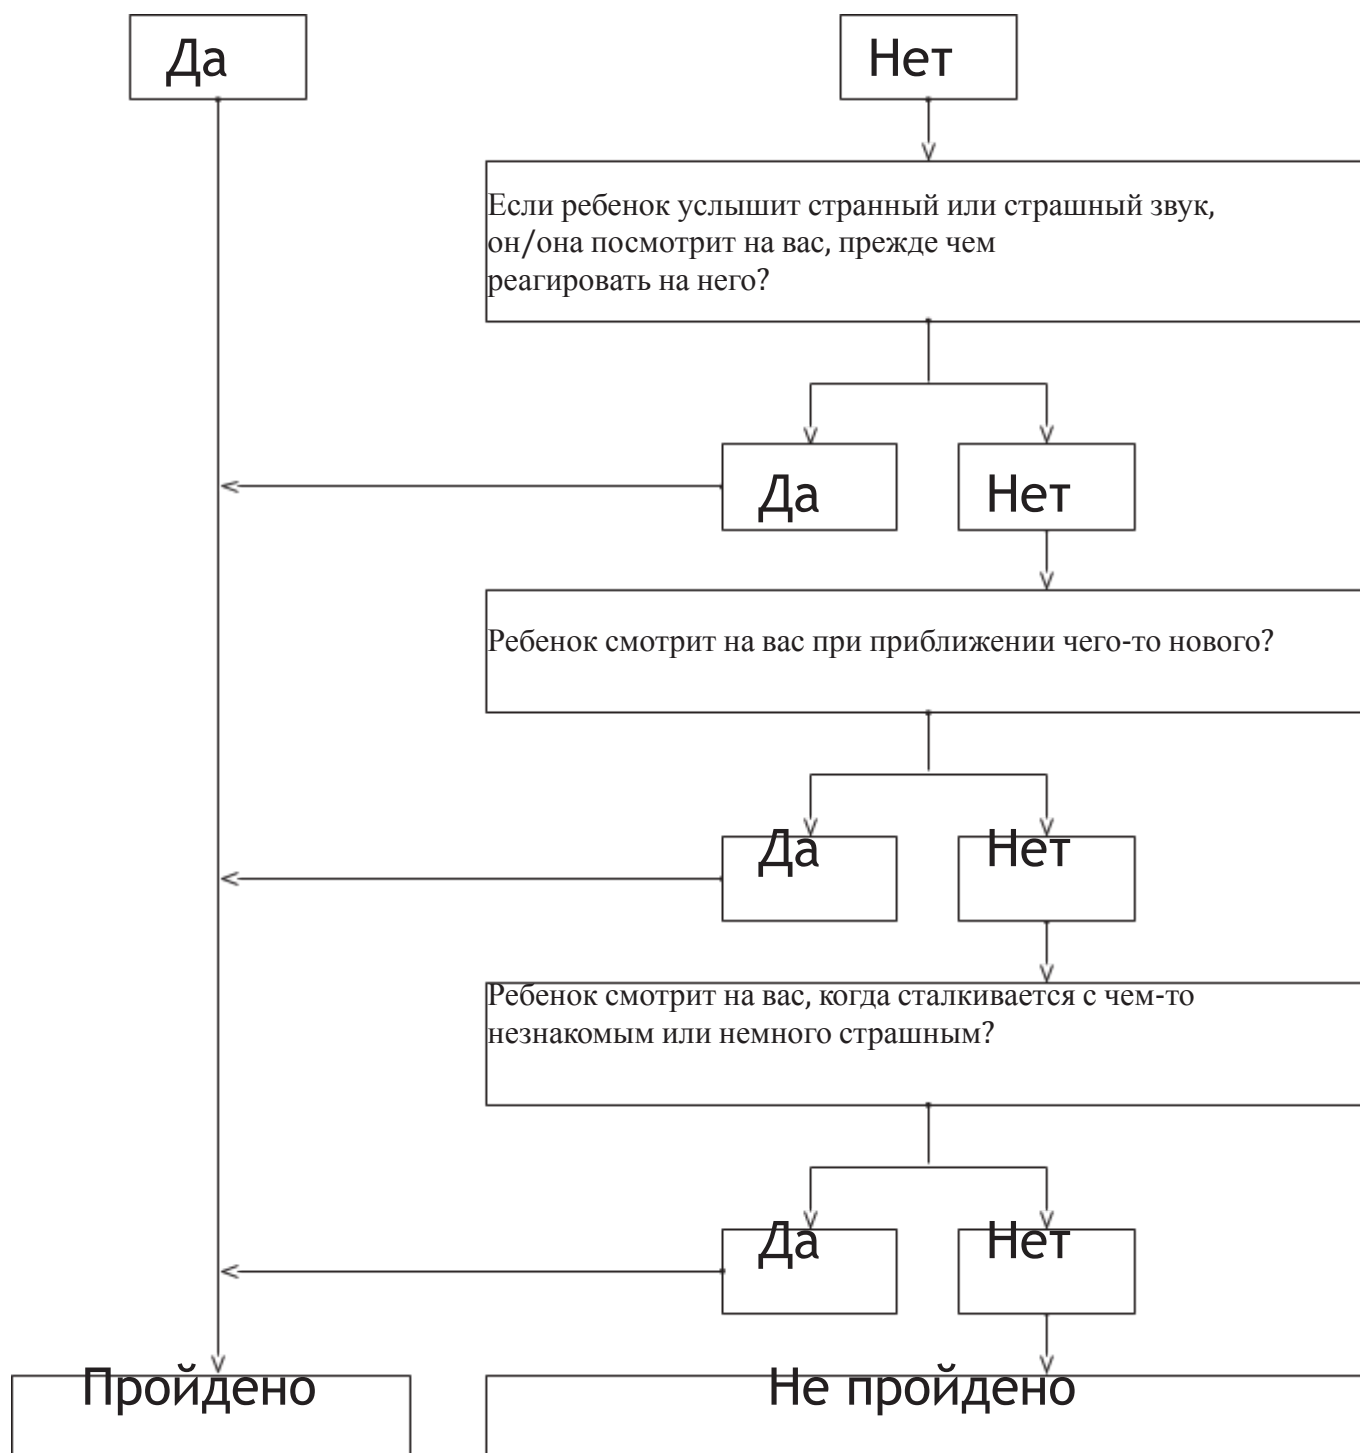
Да

Нет

Если ребенок услышит странный или страшный звук, он/она посмотрит на вас, прежде чем реагировать на него?

Да

Нет

Ребенок смотрит на вас при приближении чего-то нового?

Да

Нет

Ребенок смотрит на вас, когда сталкивается с чем-то незнакомым или немного страшным?

Да

Нет

Пройдено

Не пройдено